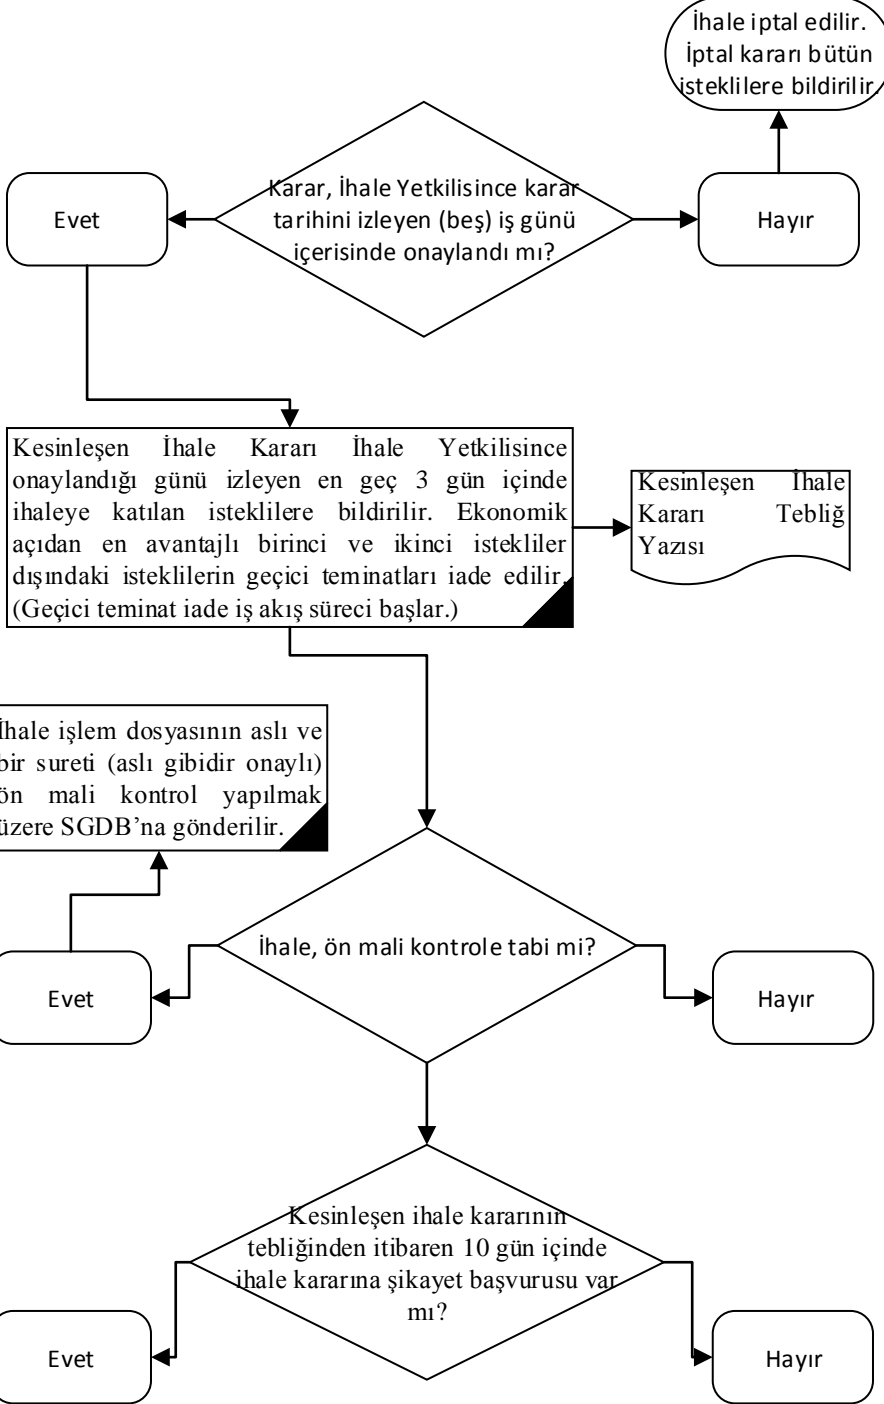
İhale iptal edilir. İptal kararı bütün isteklilere bildirilir.

Evet

Karar, İhale Yetkilisince karar tarihini izleyen (beş) iş günü içerisinde onaylandı mı?

Hayır

Kesinleşen İhale Kararı İhale Yetkilisince onaylandığı günü izleyen en geç 3 gün içinde ihaleye katılan isteklilere bildirilir. Ekonomik açıdan en avantajlı birinci ve ikinci istekliler dışındaki isteklilerin geçici teminatları iade edilir. (Geçici teminat iade iş akış süreci başlar.)

Kesinleşen İhale Kararı Tebliğ Yazısı

İhale işlem dosyasının aslı ve bir sureti (aslı gibidir onaylı) ön mali kontrol yapılmak üzere SGDB'na gönderilir.

Evet

İhale, ön mali kontrole tabi mi?

Hayır

Kesinleşen ihale kararının tebliğinden itibaren 10 gün içinde ihale kararına şikayet başvurusu var mı?

Evet

Hayır